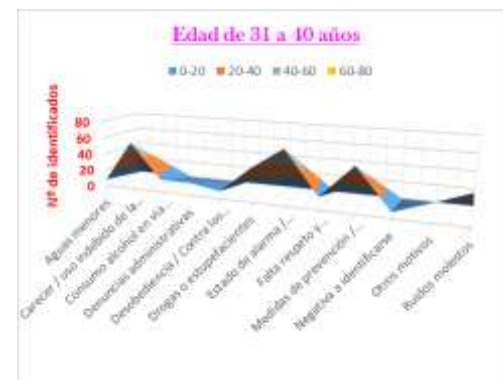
Edad de 31 a 40 años

0-20 20-40 40-60 60-80

Nº de identificados

80
60
40
20
0

Aguas menores
Carecer / uso indebido de la...
Consumo alcohol en vía...
Denuncias administrativas
Desobediencia / Contra los...
Droga o estupefacientes
Estado de alarma /...
Falta respeto y...
Medidas de prevención /...
Negativa a identificarse
Otros motivos
Ruidos molestos